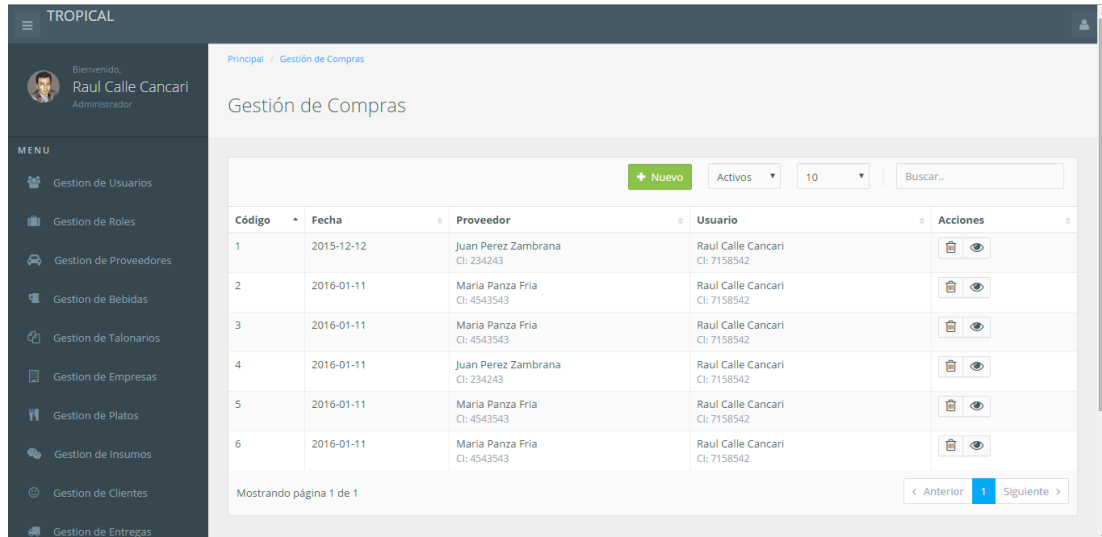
TROPICAL

Bienvenido,
Raul Calle Cancari
Administrador

MENU

Gestion de Usuarios

Gestion de Roles

Gestion de Proveedores

Gestion de Bebidas

Gestion de Talonarios

Gestion de Empresas

Gestion de Platos

Gestion de Insumos

Gestion de Clientes

Gestion de Entregas

Principal / Gestión de Compras

Gestión de Compras

+ Nuevo Activos 10 Buscar..

| Código | Fecha | Proveedor | Usuario | Acciones |
|---|---|---|---|---|
| 1 | 2015-12-12 | Juan Perez Zambrana CI: 234243 | Raul Calle Cancari CI: 7158542 | |
| 2 | 2016-01-11 | Maria Panza Fria CI: 4543543 | Raul Calle Cancari CI: 7158542 | |
| 3 | 2016-01-11 | Maria Panza Fria CI: 4543543 | Raul Calle Cancari CI: 7158542 | |
| 4 | 2016-01-11 | Juan Perez Zambrana CI: 234243 | Raul Calle Cancari CI: 7158542 | |
| 5 | 2016-01-11 | Maria Panza Fria CI: 4543543 | Raul Calle Cancari CI: 7158542 | |
| 6 | 2016-01-11 | Maria Panza Fria CI: 4543543 | Raul Calle Cancari CI: 7158542 | |

Mostrando página 1 de 1

‹ Anterior 1 Siguiente ›